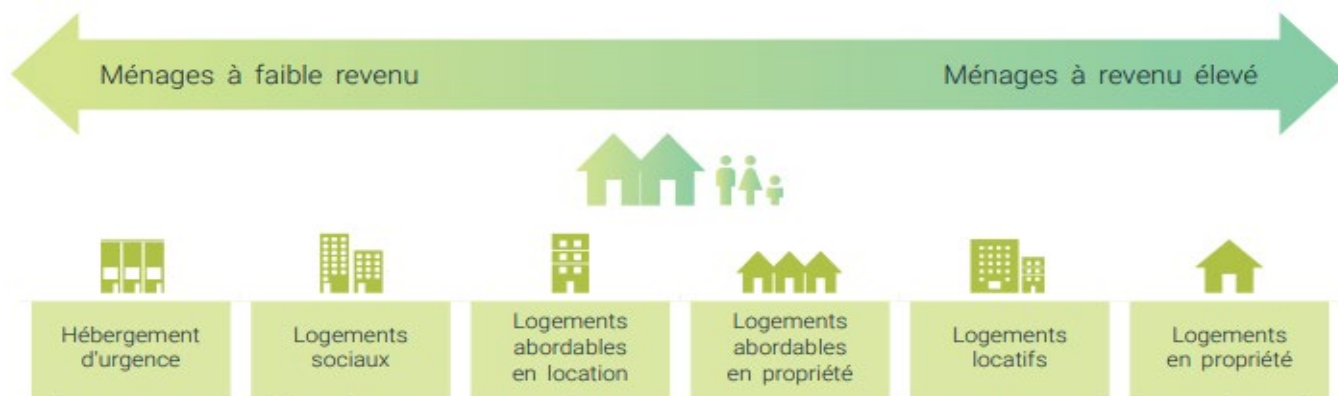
Ménages à faible revenu

Ménages à revenu élevé

Hébergement d'urgence

Logements sociaux

Logements abordables en location

Logements abordables en propriété

Logements locatifs

Logements en propriété